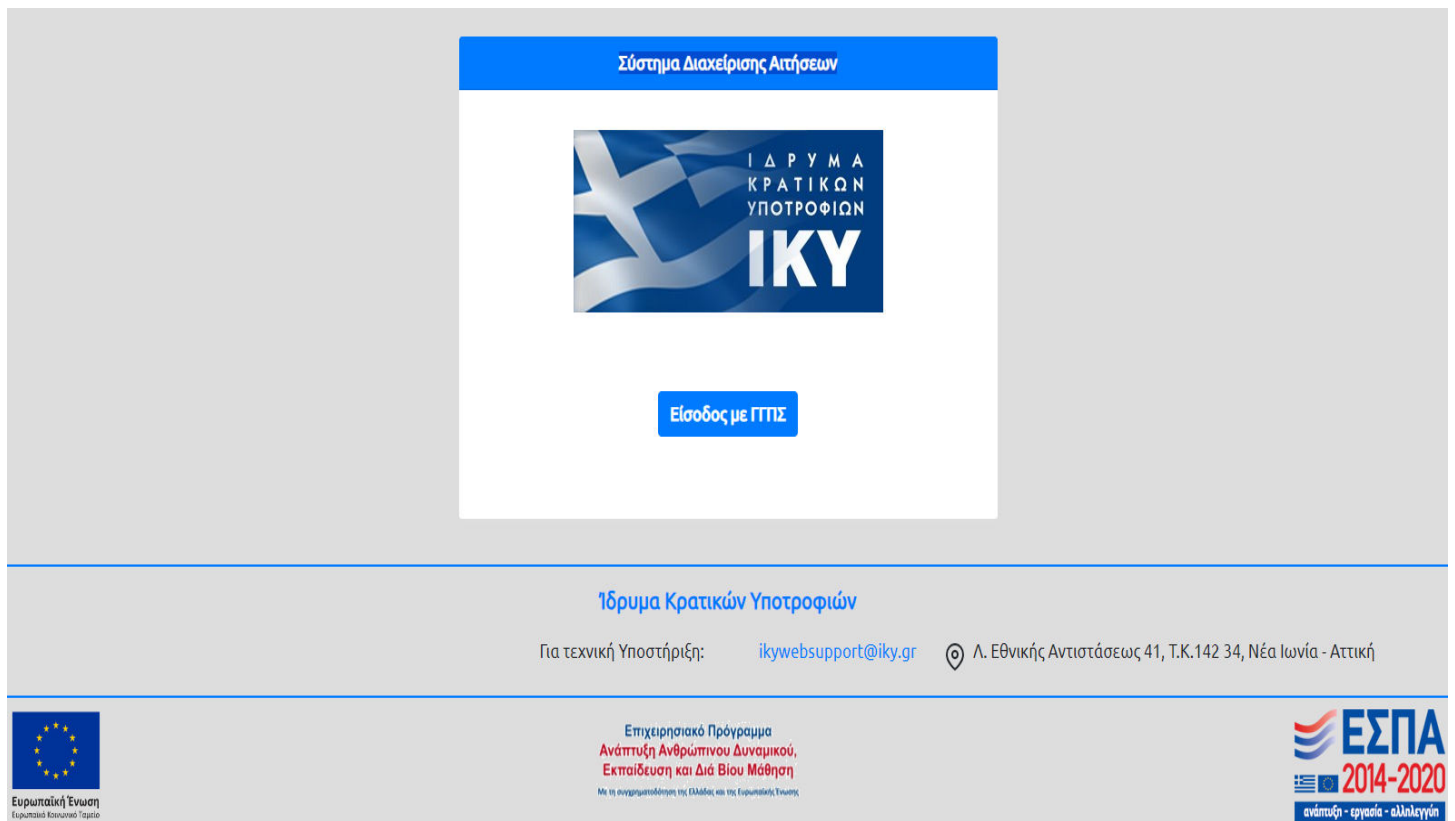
Σύστημα Διαχείρισης Αιτήσεων

ΙΔΡΥΜΑ
ΚΡΑΤΙΚΩΝ
ΥΠΟΤΡΟΦΙΩΝ
ΙΚΥ

Είσοδος με ΓΓΠΣ

Ίδρυμα Κρατικών Υποτροφιών

Για τεχνική Υποστήριξη: ikywebsupport@iky.gr Λ. Εθνικής Αντιστάσεως 41, Τ.Κ.142 34, Νέα Ιωνία - Αττική

Ευρωπαϊκή Ένωση
Ευρωπαϊκό Κοινωνικό Ταμείο

Επιχειρησιακό Πρόγραμμα
Ανάπτυξη Ανθρώπινου Δυναμικού,
Εκπαίδευση και Διά Βίου Μάθηση
Με τη συγχρηματοδότηση της Ελλάδας και της Ευρωπαϊκής Ένωσης

ΕΣΠΑ
2014-2020
ανάπτυξη - εργασία - αλληλεγγύη